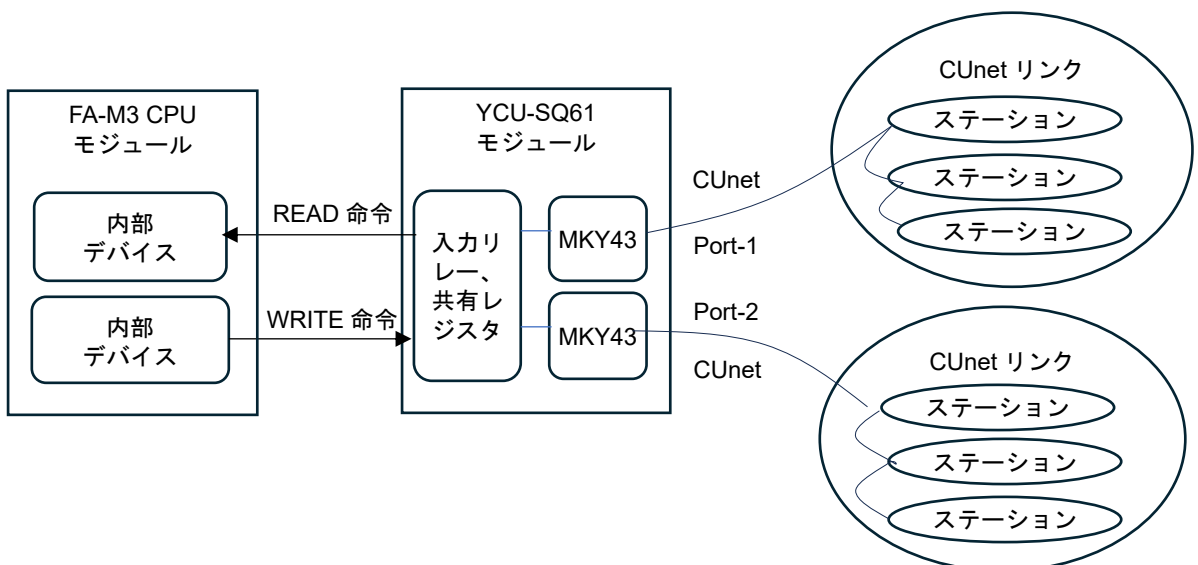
FA-M3 CPU
モジュール

内部
デバイス

内部
デバイス

READ 命令

WRITE 命令

YCU-SQ61
モジュール

入力リレー、共有レジスタ

MKY43

MKY43

CUnet

Port-1

Port-2

CUnet

CUnet リンク

ステーション

ステーション

ステーション

CUnet リンク

ステーション

ステーション

ステーション